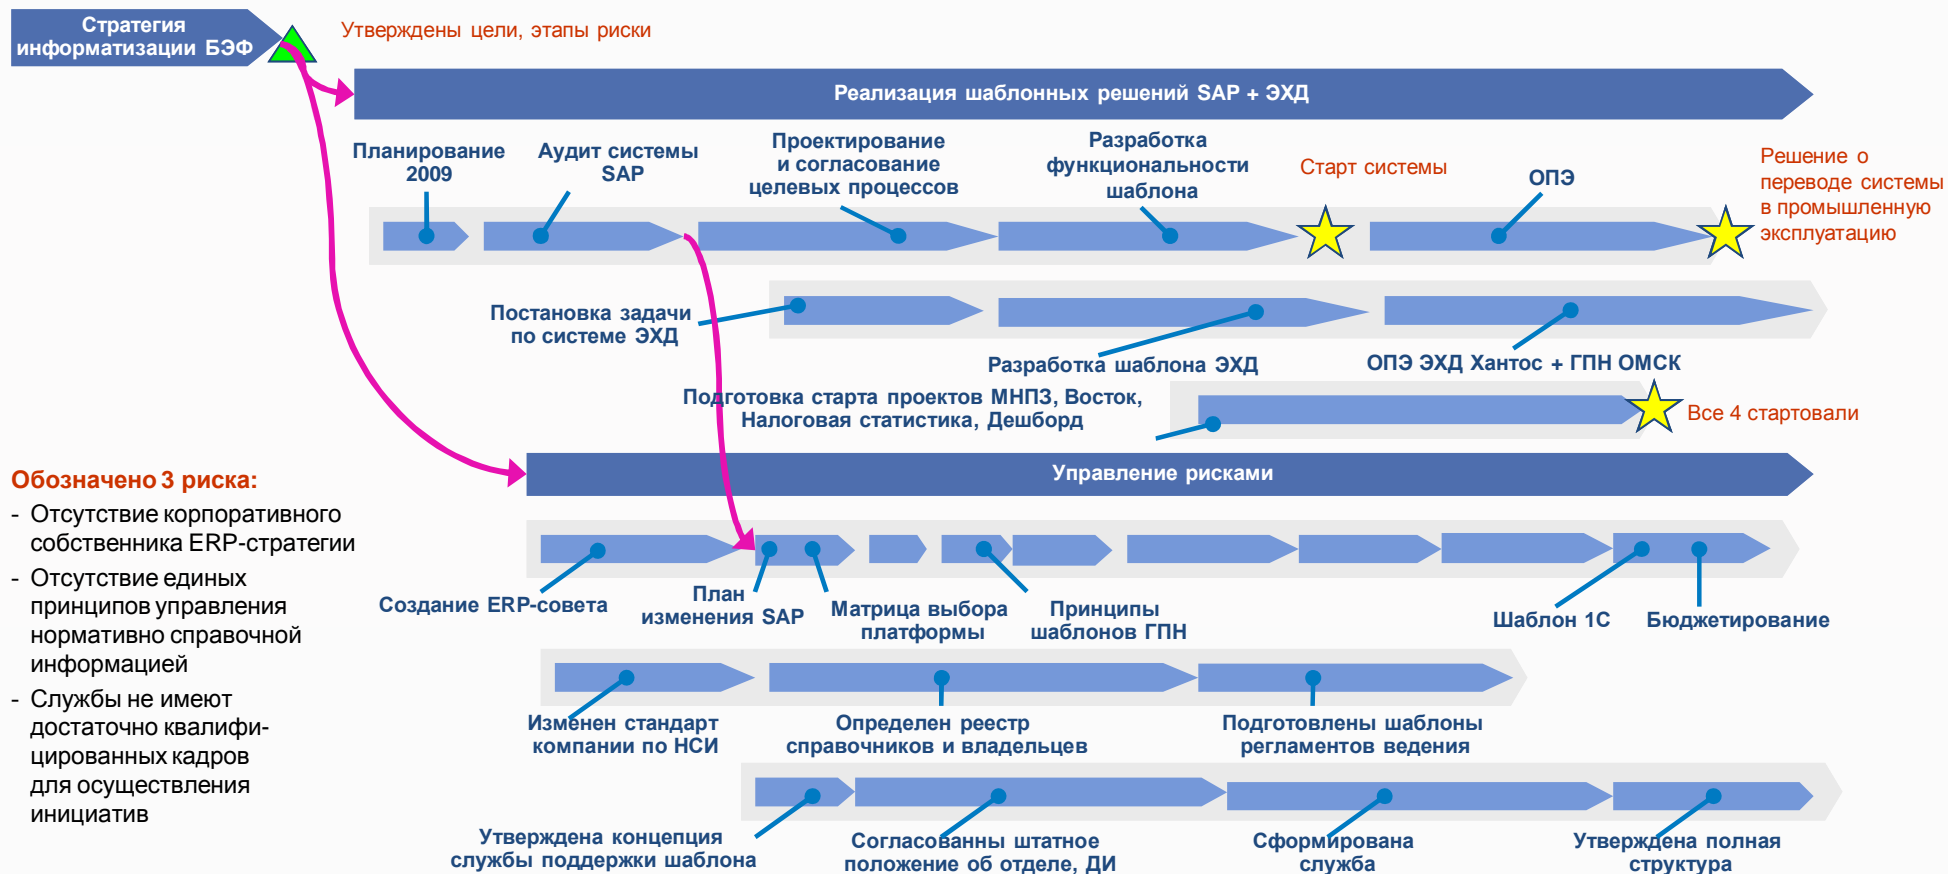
Стратегия информатизации БЭФ

Утверждены цели, этапы риски

Реализация шаблонных решений SAP + ЭХД

Планирование 2009

Аудит системы SAP

Проектирование и согласование целевых процессов

Разработка функциональности шаблона

Старт системы

ОПЭ

Решение о переводе системы в промышленную эксплуатацию

Постановка задачи по системе ЭХД

Разработка шаблона ЭХД

ОПЭ ЭХД Хантос + ГПН ОМСК

Подготовка старта проектов МНПЗ, Восток, Налоговая статистика, Дешборд

Все 4 стартовали

Управление рисками

Обозначено 3 риска:

- Отсутствие корпоративного собственника ERP-стратегии
- Отсутствие единых принципов управления нормативно справочной информацией
- Службы не имеют достаточно квалифицированных кадров для осуществления инициатив

Создание ERP-совета

План изменения SAP

Матрица выбора платформы

Принципы шаблонов ГПН

Шаблон 1С

Бюджетирование

Изменен стандарт компании по НСИ

Определен реестр справочников и владельцев

Подготовлены шаблоны регламентов ведения

Утверждена концепция службы поддержки шаблона

Согласованны штатное положение об отделе, ДИ

Сформирована служба

Утверждена полная структура